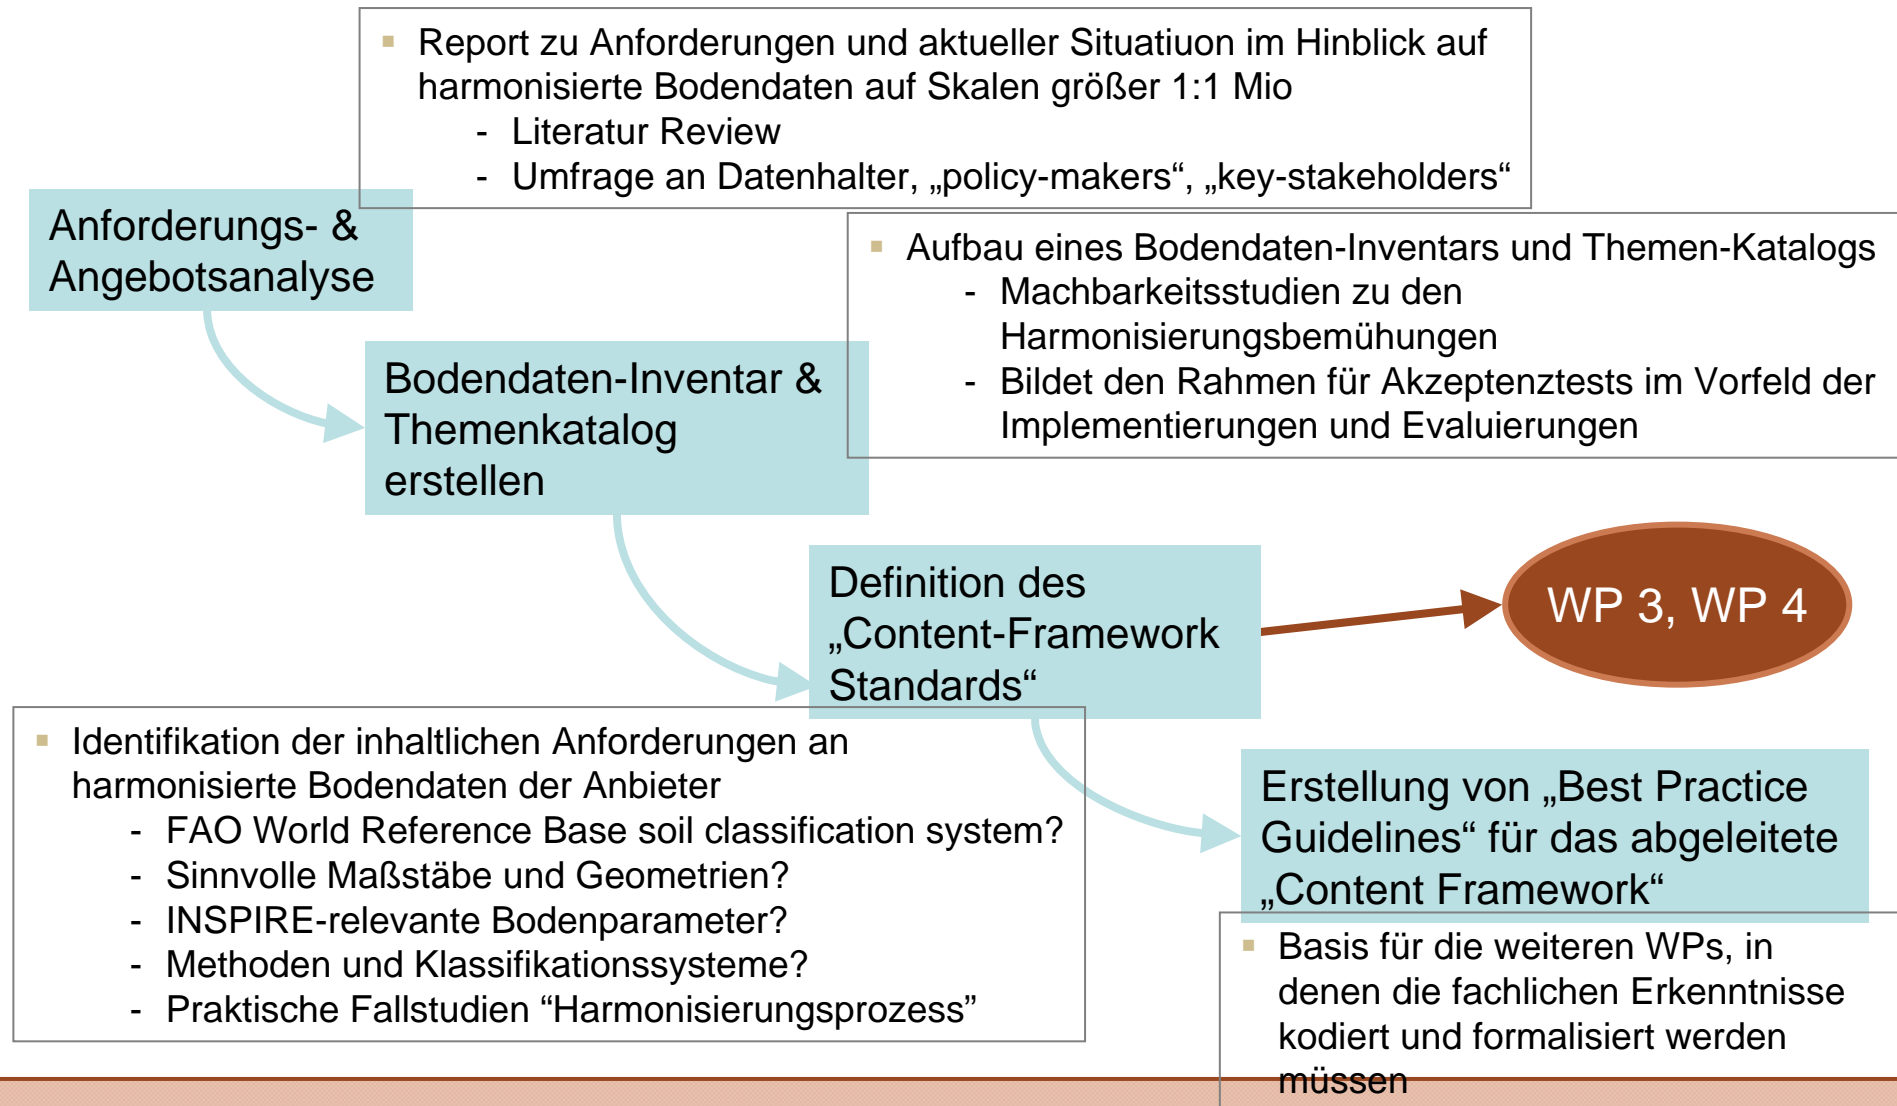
Report zu Anforderungen und aktueller Situatiuon im Hinblick auf harmonisierte Bodendaten auf Skalen größer 1:1 Mio
- Literatur Review
- Umfrage an Datenhalter, „policy-makers“, „key-stakeholders“

Anforderungs- & Angebotsanalyse

Aufbau eines Bodendaten-Inventars und Themen-Katalogs
- Machbarkeitsstudien zu den Harmonisierungsbemühungen
- Bildet den Rahmen für Akzeptenztests im Vorfeld der Implementierungen und Evaluierungen

Bodendaten-Inventar & Themenkatalog erstellen

Definition des „Content-Framework Standards“

WP 3, WP 4

Identifikation der inhaltlichen Anforderungen an harmonisierte Bodendaten der Anbieter
- FAO World Reference Base soil classification system?
- Sinnvolle Maßstäbe und Geometrien?
- INSPIRE-relevante Bodenparameter?
- Methoden und Klassifikationssysteme?
- Praktische Fallstudien “Harmonisierungsprozess”

Erstellung von „Best Practice Guidelines“ für das abgeleitete „Content Framework“

Basis für die weiteren WPs, in denen die fachlichen Erkenntnisse kodiert und formalisiert werden müssen